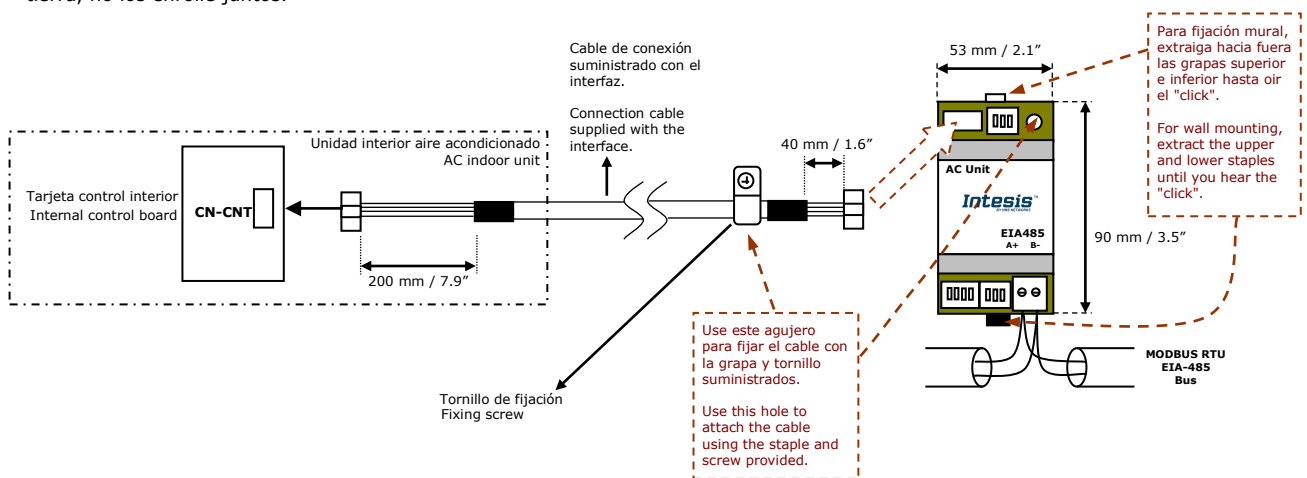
tierra, no los enrolle juntos.

Cable de conexión suministrado con el interfaz.

Connection cable supplied with the interface.

53 mm / 2.1″

Para fijación mural, extraiga hacia fuera las grapas superior e inferior hasta oir el "click".

For wall mounting, extract the upper and lower staples until you hear the "click".

Unidad interior aire acondicionado
AC indoor unit

Tarjeta control interior
Internal control board

CN-CNT

40 mm / 1.6″

200 mm / 7.9″

AC Unit

Intesis

EIA485
A+ B-

90 mm / 3.5″

Use este agujero para fijar el cable con la grapa y tornillo suministrados.

Use this hole to attach the cable using the staple and screw provided.

Tornillo de fijación
Fixing screw

MODBUS RTU
EIA-485
Bus